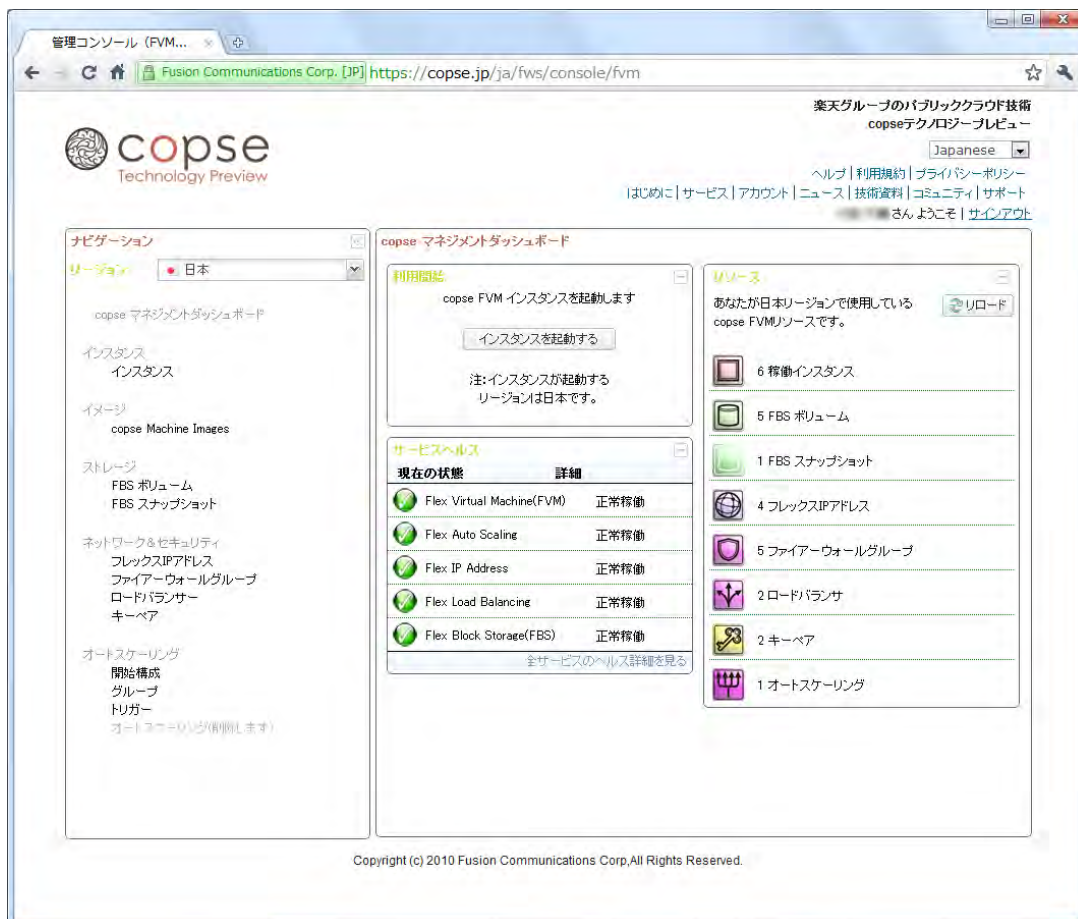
管理コンソール（FVM... ×

Fusion Communications Corp. [JP] https://copse.jp/ja/fws/console/fvm

楽天グループのパブリッククラウド技術
copseテクノロジープレビュー

copse
Technology Preview

Japanese

ヘルプ | 利用規約 | プライバシーポリシー
はじめに | サービス | アカウント | ニュース | 技術資料 | コミュニティ | サポート
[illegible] さん ようこそ | サインアウト

ナビゲーション

リージョン 日本

copse マネジメントダッシュボード

インスタンス
インスタンス

イメージ
copse Machine Images

ストレージ
FBS ボリューム
FBS スナップショット

ネットワーク&セキュリティ
フレックスIPアドレス
ファイアーウォールグループ
ロードバランサー
キーペア

オートスケーリング
開始構成
グループ
トリガー
オートスケーリング(削除します)

copse マネジメントダッシュボード

利用開始
copse FVM インスタンスを起動します
インスタンスを起動する
注:インスタンスが起動するリージョンは日本です。

サービスヘルス
| 現在の状態 | 詳細 |
|---|---|
| Flex Virtual Machine(FVM) | 正常稼働 |
| Flex Auto Scaling | 正常稼働 |
| Flex IP Address | 正常稼働 |
| Flex Load Balancing | 正常稼働 |
| Flex Block Storage(FBS) | 正常稼働 |

全サービスのヘルス詳細を見る

リソース
あなたが日本リージョンで使用している copse FVMリソースです。
リロード

6 稼働インスタンス
5 FBS ボリューム
1 FBS スナップショット
4 フレックスIPアドレス
5 ファイアーウォールグループ
2 ロードバランサ
2 キーペア
1 オートスケーリング

Copyright (c) 2010 Fusion Communications Corp,All Rights Reserved.